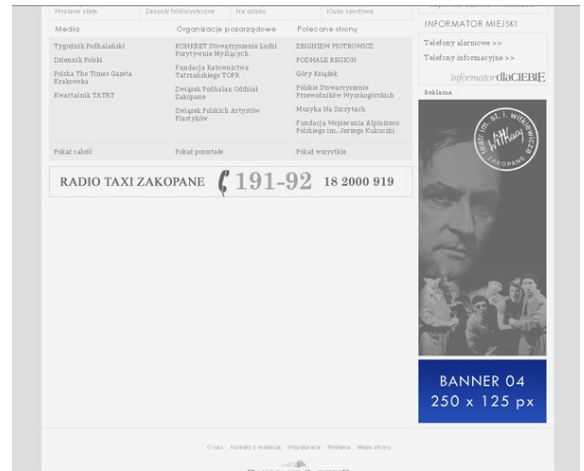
Wystawy stałe | Zespoły folklorystyczne | Na szlaku | Kluby sportowe

INFORMATOR MIEJSKI

Telefony alarmowe >>

Telefony informacyjne >>

informator dlaCIEBIE

Reklama

Media

Tygodnik Podhalański

Dziennik Polski

Polska The Times Gazeta Krakowska

Kwartalnik TATRY

Pokaż całość

Organizacje pozarządowe

KONKRET Stowarzyszenie Ludzi Pozytywnie Myślących

Fundacja Ratownictwa Tatrzańskiego TOPR

Związek Podhalan Oddział Zakopane

Związek Polskich Artystów Plastyków

Pokaż pozostałe

Polecane strony

ZBIGNIEW PIOTROWICZ

PODHALE REGION

Góry Książek

Polskie Stowarzyszenie Przewodników Wysokogórskich

Muzyka Na Szczytach

Fundacja Wspierania Alpinizmu Polskiego im. Jerzego Kukuczki

Pokaż wszystkie

RADIO TAXI ZAKOPANE 191-92 18 2000 919

Teatr im. St. I. Witkiewicza ZAKOPANE

BANNER 04
250 x 125 px

O nas | Kontakt z redakcją | Współpraca | Reklama | Mapa strony